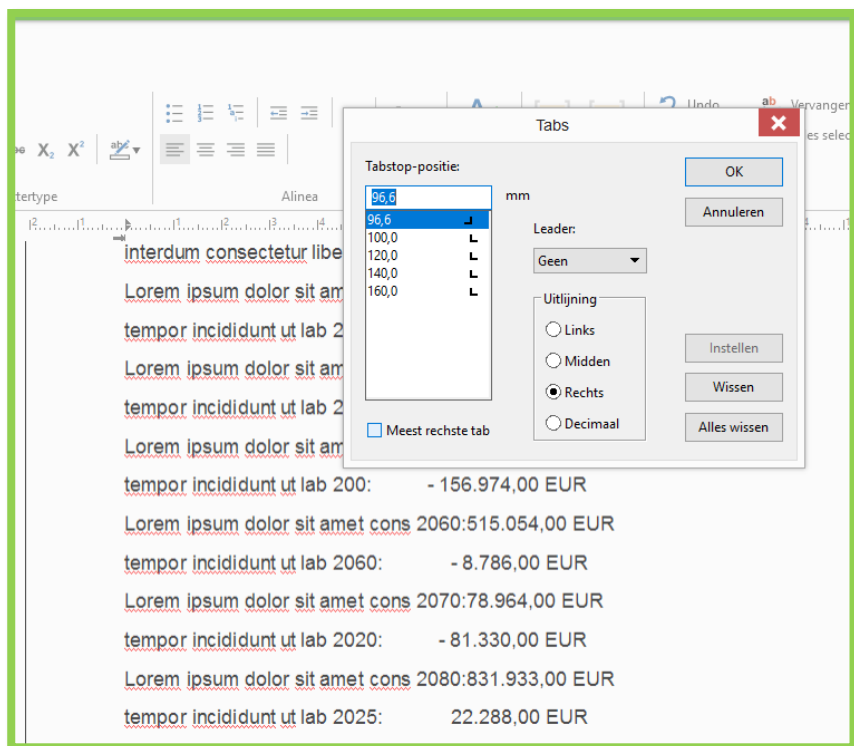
$X_2$ $X^2$ tertype Alinea Undo Vervangen es selec

Tabs

Tabstop-positie:

96,6 mm

96,6
100,0
120,0
140,0
160,0

Leader:

Geen

Uitlijning

Links
Midden
Rechts
Decimaal

Meest rechtse tab

OK
Annuleren
Instellen
Wissen
Alles wissen

interdum consectetur libe
Lorem ipsum dolor sit am
tempor incididunt ut lab 2
Lorem ipsum dolor sit am
tempor incididunt ut lab 2
Lorem ipsum dolor sit am
tempor incididunt ut lab 200: - 156.974,00 EUR
Lorem ipsum dolor sit amet cons 2060:515.054,00 EUR
tempor incididunt ut lab 2060: - 8.786,00 EUR
Lorem ipsum dolor sit amet cons 2070:78.964,00 EUR
tempor incididunt ut lab 2020: - 81.330,00 EUR
Lorem ipsum dolor sit amet cons 2080:831.933,00 EUR
tempor incididunt ut lab 2025: 22.288,00 EUR